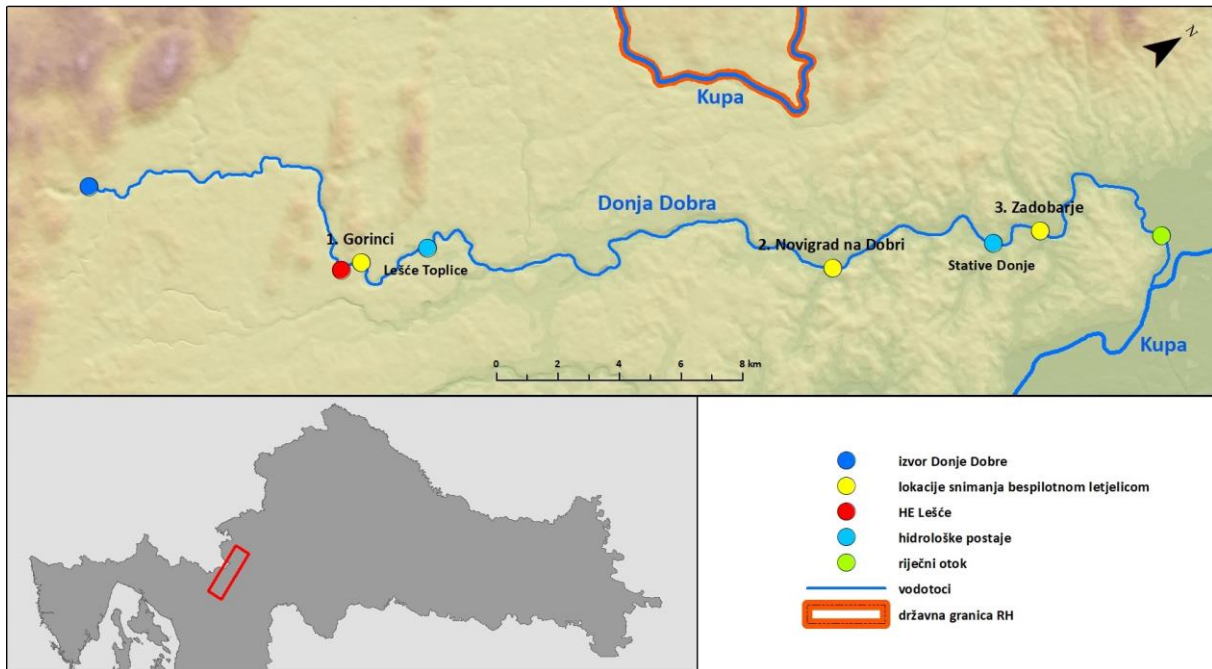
Z

Kupa

Donja Dobra

3. Zadobarje

1. Gorinci

Lešće Toplice

2. Novigrad na Dobri

Stative Donje

Kupa

0 2 4 6 8 km

izvor Donje Dobre
lokacije snimanja bespilotnom letjelicom
HE Lešće
hidrološke postaje
riječni otok
vodotoci
državna granica RH